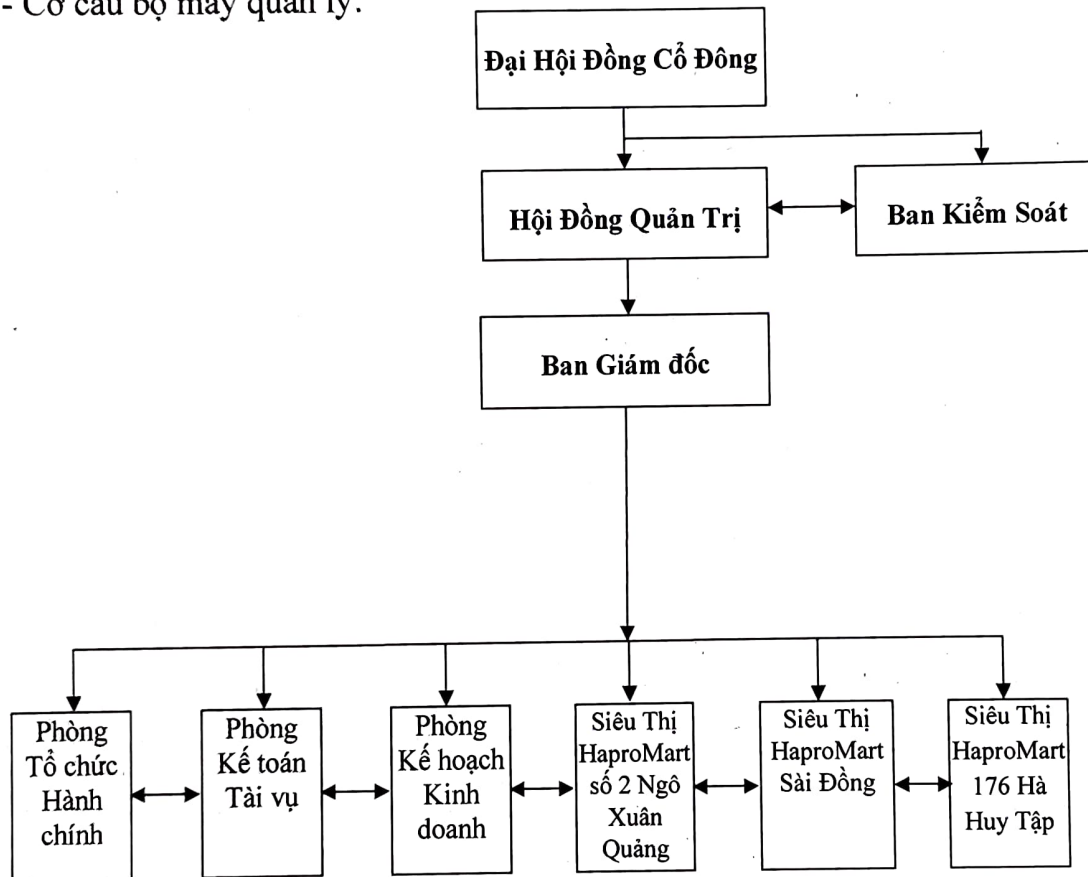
- Cơ cấu bộ máy quản lý:

Đại Hội Đồng Cổ Đông

Hội Đồng Quản Trị

Ban Kiểm Soát

Ban Giám đốc

Phòng Tổ chức Hành chính

Phòng Kế toán Tài vụ

Phòng Kế hoạch Kinh doanh

Siêu Thị HaproMart số 2 Ngô Xuân Quảng

Siêu Thị HaproMart Sài Đồng

Siêu Thị HaproMart 176 Hà Huy Tập